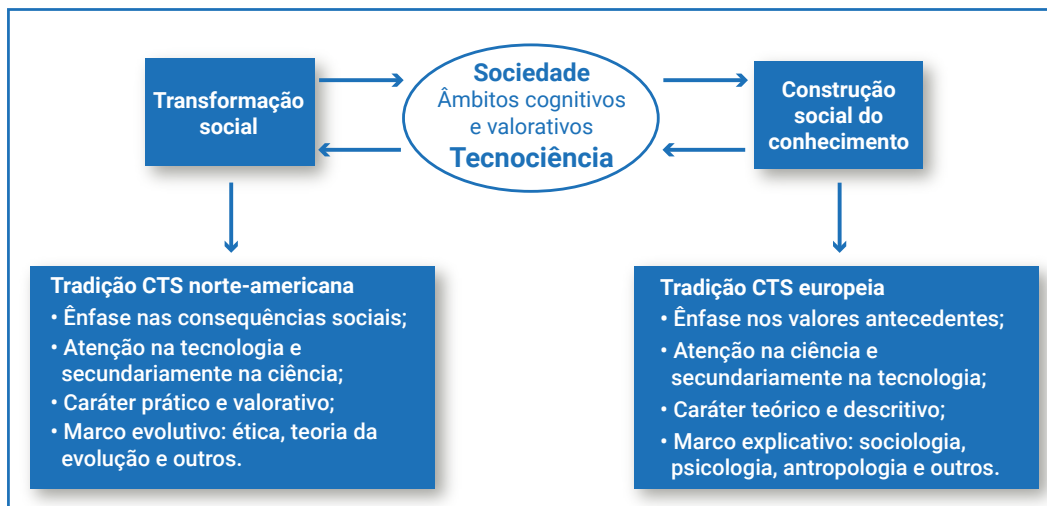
Transformação social

Sociedade
Âmbitos cognitivos e valorativos
Tecnociência

Construção social do conhecimento

Tradição CTS norte-americana
• Ênfase nas consequências sociais;
• Atenção na tecnologia e secundariamente na ciência;
• Caráter prático e valorativo;
• Marco evolutivo: ética, teoria da evolução e outros.

Tradição CTS europeia
• Ênfase nos valores antecedentes;
• Atenção na ciência e secundariamente na tecnologia;
• Caráter teórico e descritivo;
• Marco explicativo: sociologia, psicologia, antropologia e outros.